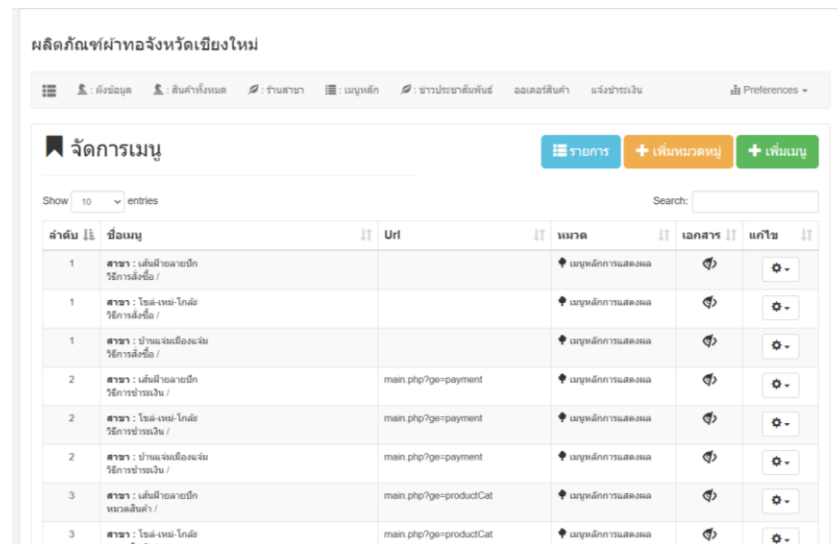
ผลิตภัณฑ์ผ้าทอจังหวัดเชียงใหม่

: ผังข้อมูล : สินค้าทั้งหมด : ร้านสาขา : เมนูหลัก : ข่าวประชาสัมพันธ์ ออเดอร์สินค้า แจ้งชำระเงิน Preferences

จัดการเมนู

รายการ เพิ่มหมวดหมู่ เพิ่มเมนู

Show 10 entries

Search:

| ลำดับ | ชื่อเมนู | Url | หมวด | เอกสาร | แก้ไข |
|---|---|---|---|---|---|
| 1 | สาขา : เส้นฝ้ายลายปัก วิธีการสั่งซื้อ / | | เมนูหลักการแสดงผล | | |
| 1 | สาขา : โชค-เหม่-โกล่ะ วิธีการสั่งซื้อ / | | เมนูหลักการแสดงผล | | |
| 1 | สาขา : บ้านแจ่มเมืองแจ่ม วิธีการสั่งซื้อ / | | เมนูหลักการแสดงผล | | |
| 2 | สาขา : เส้นฝ้ายลายปัก วิธีการชำระเงิน / | main.php?ge=payment | เมนูหลักการแสดงผล | | |
| 2 | สาขา : โชค-เหม่-โกล่ะ วิธีการชำระเงิน / | main.php?ge=payment | เมนูหลักการแสดงผล | | |
| 2 | สาขา : บ้านแจ่มเมืองแจ่ม วิธีการชำระเงิน / | main.php?ge=payment | เมนูหลักการแสดงผล | | |
| 3 | สาขา : เส้นฝ้ายลายปัก หมวดสินค้า / | main.php?ge=productCat | เมนูหลักการแสดงผล | | |
| 3 | สาขา : โชค-เหม่-โกล่ะ | main.php?ge=productCat | เมนูหลักการแสดงผล | | |